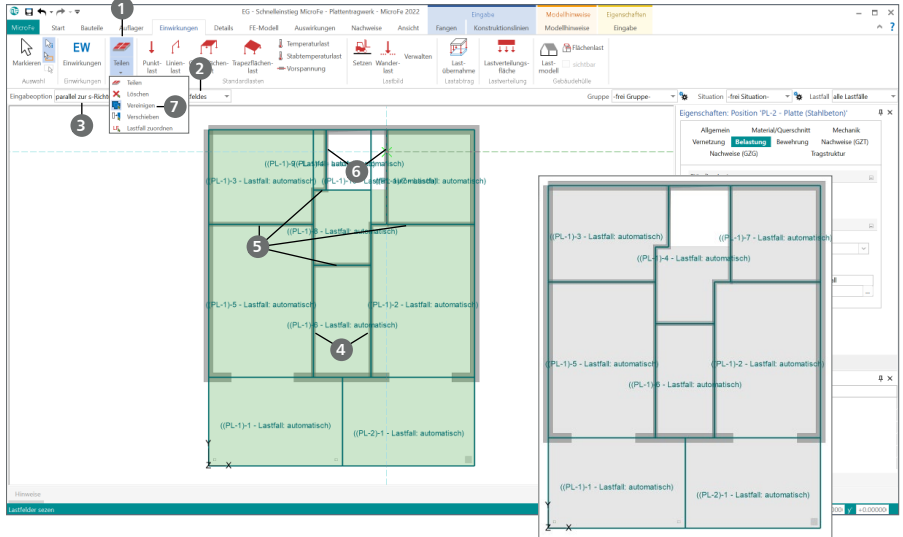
EG - Schnelleinstieg MicroFe - Plattentragwerk - MicroFe 2022

Eingabe | Modellhinweise | Eigenschaften

MicroFe | Start | Bauteile | Auflager | Einwirkungen | Details | FE-Modell | Auswirkungen | Nachweise | Ansicht | Fangen | Konstruktionslinien | Modellhinweise | Eingabe

Markieren | Auswahl | EW Einwirkungen | Einwirkungen | Teilen | Punktlast | Linienlast | Flächenlast | Trapezflächenlast | Temperaturlast | Stabtemperaturlast | Vorspannung | Standardlasten | Setzen | Wanderlast | Verwalten | Lastbild | Lastübernahme | Lastabtrag | Lastverteilungsfläche | Lastverteilung | Lastmodell | Flächenlast | sichtbar | Gebäudehülle

Teilen
Löschen
Vereinigen
Verschieben
Lastfall zuordnen

Eingabeoption parallel zur x-Richt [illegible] feldes

Gruppe -frei Gruppe- | Situation -frei Situation- | Lastfall alle Lastfälle

Eigenschaften: Position 'PL-2 - Platte (Stahlbeton)'

Allgemein | Material/Querschnitt | Mechanik
Vernetzung | Belastung | Bewehrung | Nachweise (GZT)
Nachweise (GZG) | Tragstruktur

1
2
3
4
5
6
7

((PL-1)-9 (Lastfall: automatisch)
((PL-1)-3 - Lastfall: automatisch)
((PL-1)-7 - Lastfall: automatisch)
((PL-1)-4 - Lastfall: automatisch)
((PL-1)-5 - Lastfall: automatisch)
((PL-1)-2 - Lastfall: automatisch)
((PL-1)-6 - Lastfall: automatisch)
((PL-1)-1 - Lastfall: automatisch)
((PL-2)-1 - Lastfall: automatisch)

((PL-1)-3 - Lastfall: automatisch)
((PL-1)-7 - Lastfall: automatisch)
((PL-1)-4 - Lastfall: automatisch)
((PL-1)-5 - Lastfall: automatisch)
((PL-1)-2 - Lastfall: automatisch)
((PL-1)-6 - Lastfall: automatisch)
((PL-1)-1 - Lastfall: automatisch)
((PL-2)-1 - Lastfall: automatisch)

Y
Z X

Hinweise
Lastfelder setzen
y +0.0000